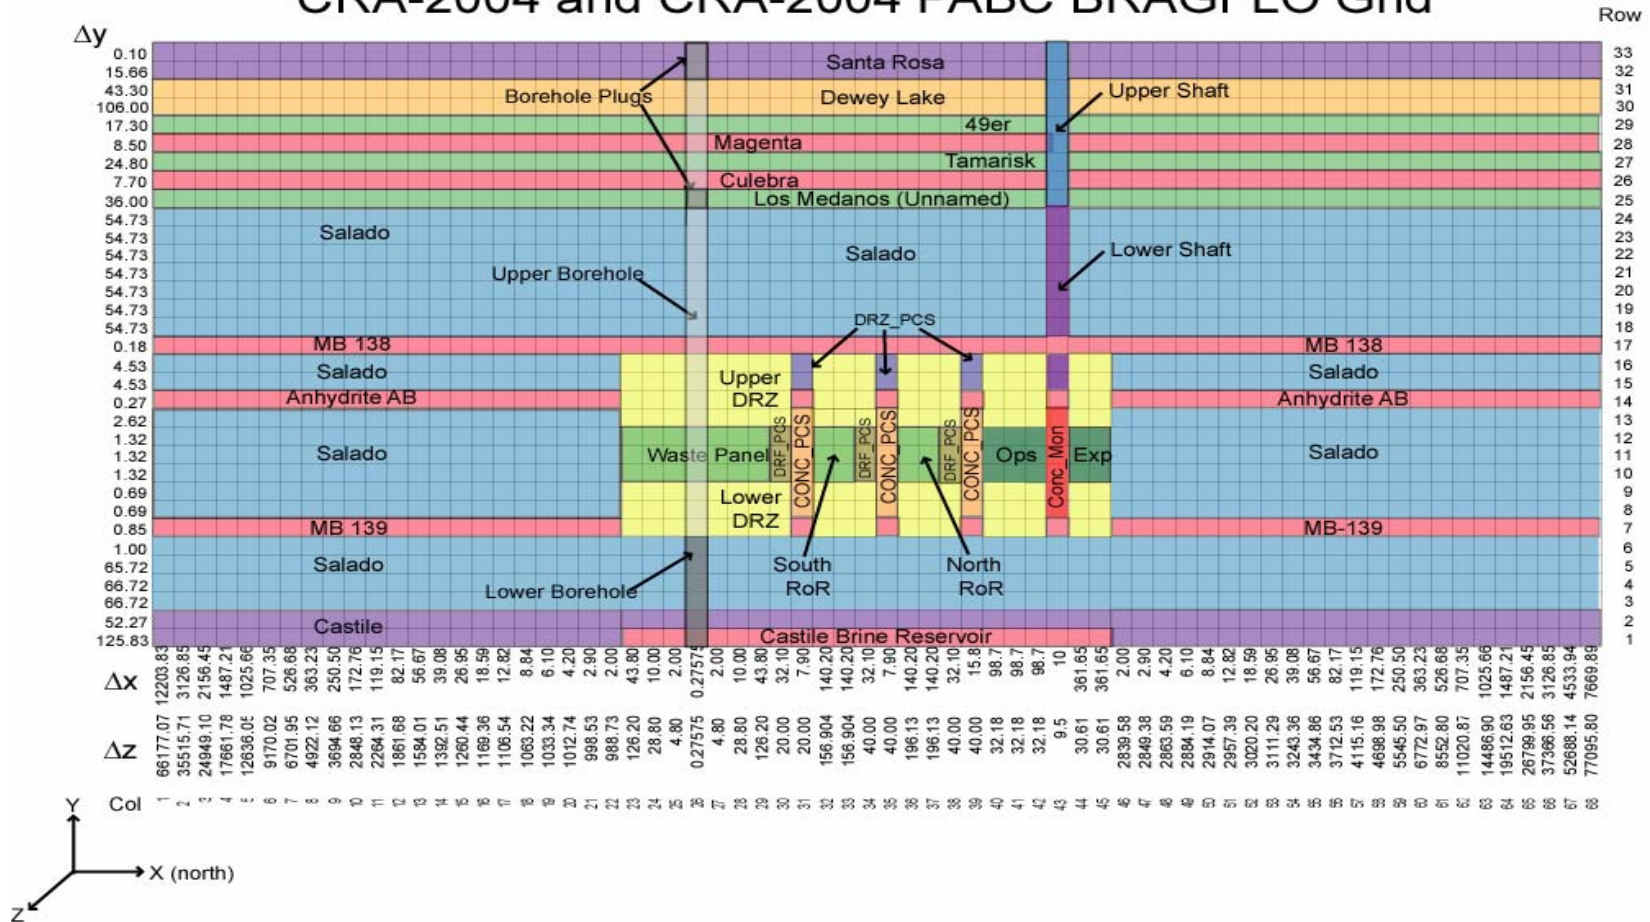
CRA-2004 and CRA-2004 PABC BRAGFLO Grid

Δy

Row

| Δy | Row |
|---|---|
| 0.10 | 33 |
| 15.66 | 32 |
| 43.30 | 31 |
| 106.00 | 30 |
| 17.30 | 29 |
| 8.50 | 28 |
| 24.80 | 27 |
| 7.70 | 26 |
| 36.00 | 25 |
| 54.73 | 24 |
| 54.73 | 23 |
| 54.73 | 22 |
| 54.73 | 21 |
| 54.73 | 20 |
| 54.73 | 19 |
| 54.73 | 18 |
| 0.18 | 17 |
| 4.53 | 16 |
| 4.53 | 15 |
| 0.27 | 14 |
| 2.62 | 13 |
| 1.32 | 12 |
| 1.32 | 11 |
| 1.32 | 10 |
| 0.69 | 9 |
| 0.69 | 8 |
| 0.85 | 7 |
| 1.00 | 6 |
| 65.72 | 5 |
| 66.72 | 4 |
| 66.72 | 3 |
| 52.27 | 2 |
| 125.83 | 1 |

Santa Rosa
Borehole Plugs
Dewey Lake
Upper Shaft
49er
Magenta
Tamarisk
Culebra
Los Medanos (Unnamed)
Salado
Salado
Lower Shaft
Upper Borehole
DRZ_PCS
MB 138
MB 138
Salado
Upper DRZ
Salado
Anhydrite AB
Anhydrite AB
Salado
Waste Panel
DRF_PCS
CONC_PCS
DRF_PCS
CONC_PCS
DRF_PCS
CONC_PCS
Ops
Conc_Mon
Exp
Salado
Lower DRZ
MB 139
MB-139
Salado
South RoR
North RoR
Lower Borehole
Castile
Castile Brine Reservoir

Δx 12203.83 3126.85 2156.45 1487.21 1025.66 707.35 526.68 363.23 250.50 172.76 119.15 82.17 56.67 39.08 26.95 18.59 12.82 8.84 6.10 4.20 2.90 2.00 43.80 10.00 2.00 0.27575 2.00 10.00 43.80 32.10 7.90 140.20 140.20 32.10 7.90 140.20 140.20 32.10 15.8 98.7 98.7 98.7 10 361.65 361.65 2.00 2.90 4.20 6.10 8.84 12.82 18.59 26.95 39.08 56.67 82.17 119.15 172.76 250.50 363.23 526.68 707.35 1025.66 1487.21 2156.45 3126.85 4533.94 7669.89

Δz 66177.07 35515.71 24949.10 17661.78 12636.05 9170.02 6701.95 4922.12 3694.66 2848.13 2264.31 1861.68 1584.01 1392.51 1260.44 1169.36 1106.54 1063.22 1033.34 1012.74 998.53 988.73 126.20 28.80 4.80 0.27575 4.80 28.80 126.20 20.00 20.00 156.904 156.904 40.00 40.00 196.13 196.13 40.00 40.00 32.18 32.18 32.18 9.5 30.61 30.61 2839.58 2849.38 2863.59 2884.19 2914.07 2957.39 3020.20 3111.29 3243.36 3434.86 3712.53 4115.16 4698.98 5545.50 6772.97 8552.80 11020.87 14486.90 19512.63 26799.95 37366.56 52688.14 77095.80

Col 1 2 3 4 5 6 7 8 9 10 11 12 13 14 15 16 17 18 19 20 21 22 23 24 25 26 27 28 29 30 31 32 33 34 35 36 37 38 39 40 41 42 43 44 45 46 47 48 49 50 51 52 53 54 55 56 57 58 59 60 61 62 63 64 65 66 67 68

Y
X (north)
Z